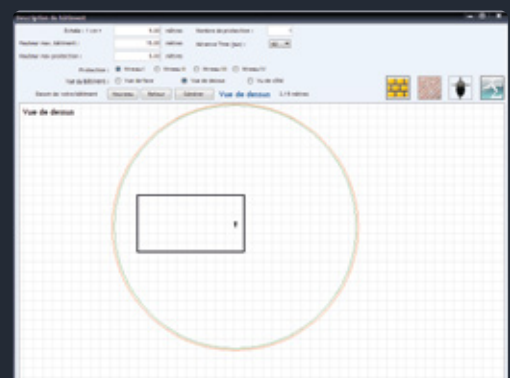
Description du bâtiment

Echelle : 1 cm =  5.00  mètres
Hauteur max. bâtiment :  10.00  mètres
Hauteur max protection :  5.00  mètres
Nombre de protection :  1
Distance Point (Jour) :  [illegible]

Protection : Niveau I  Niveau II  Niveau III  Niveau IV
Vue du Bâtiment : Vue de face  Vue de dessus  Vu de côté
Dessin du volume bâtiment  Nouveau  Retour  Générer  Vue de dessus  2.15 mètres

Vue de dessus